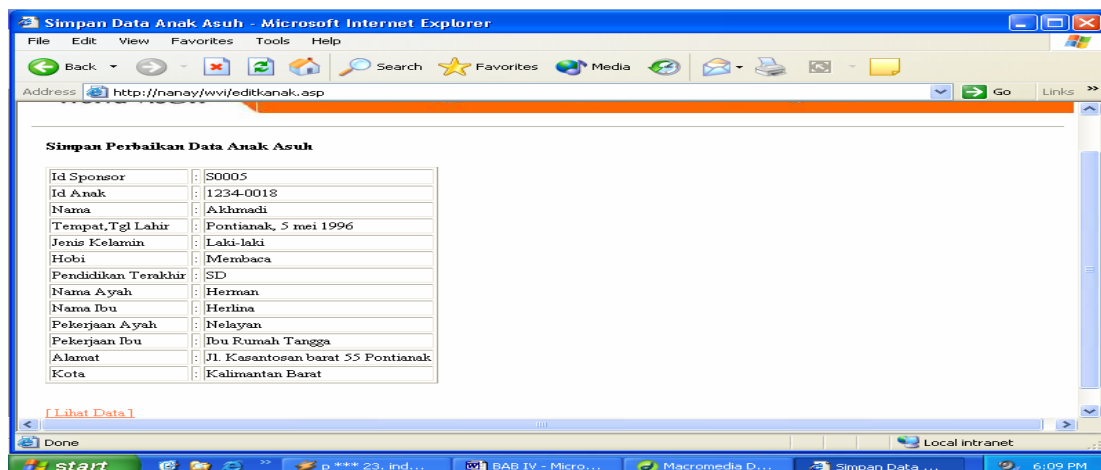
Simpan Data Anak Asuh - Microsoft Internet Explorer

File Edit View Favorites Tools Help

Back Search Favorites Media

Address http://nanay/wvi/editkanak.asp Go Links

Simpan Perbaikan Data Anak Asuh

| | | |
|---|---|---|
| Id Sponsor | : | S0005 |
| Id Anak | : | 1234-0018 |
| Nama | : | Akhmadi |
| Tempat,Tgl Lahir | : | Pontianak, 5 mei 1996 |
| Jenis Kelamin | : | Laki-laki |
| Hobi | : | Membaca |
| Pendidikan Terakhir | : | SD |
| Nama Ayah | : | Herman |
| Nama Ibu | : | Herlina |
| Pekerjaan Ayah | : | Nelayan |
| Pekerjaan Ibu | : | Ibu Rumah Tangga |
| Alamat | : | Jl. Kasantosan barat 55 Pontianak |
| Kota | : | Kalimantan Barat |

[ Lihat Data ]

Done

Local intranet

start

p *** 23, ind...

BAB IV - Micro...

Macromedia D...

Simpan Data ...

6:09 PM